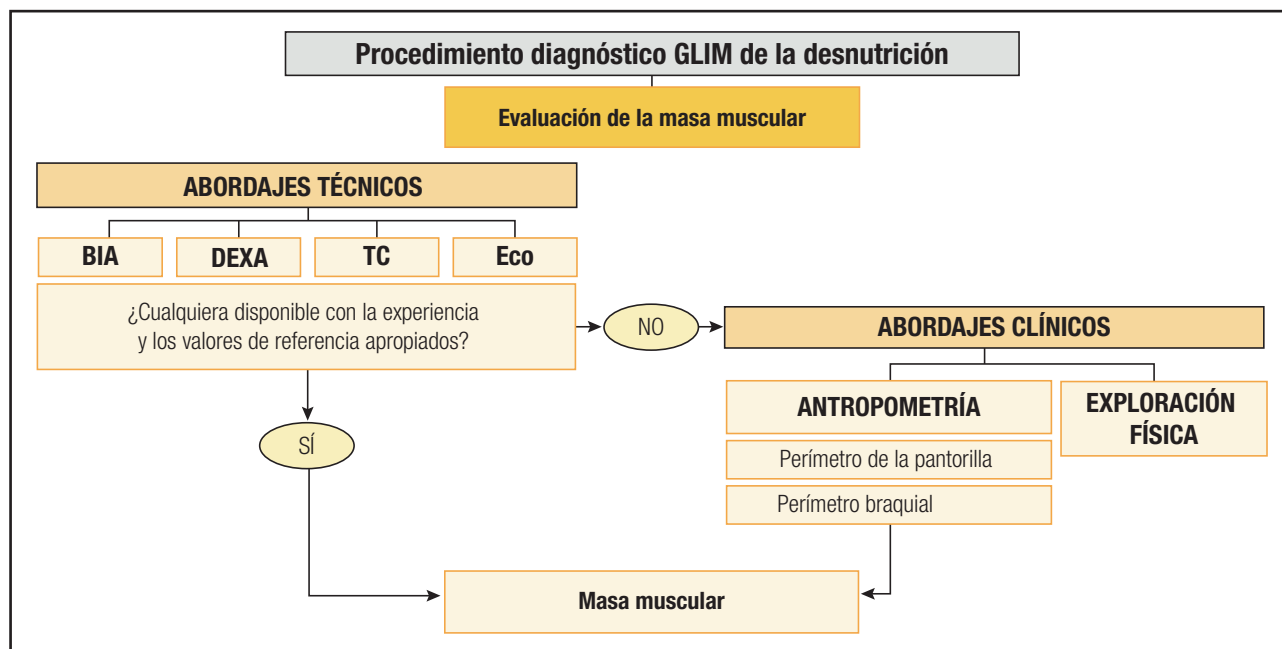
Procedimiento diagnóstico GLIM de la desnutrición

Evaluación de la masa muscular

ABORDAJES TÉCNICOS

BIA

DEXA

TC

Eco

¿Cualquiera disponible con la experiencia y los valores de referencia apropiados?

NO

ABORDAJES CLÍNICOS

ANTROPOMETRÍA

EXPLORACIÓN FÍSICA

Perímetro de la pantorilla

Perímetro braquial

SÍ

Masa muscular